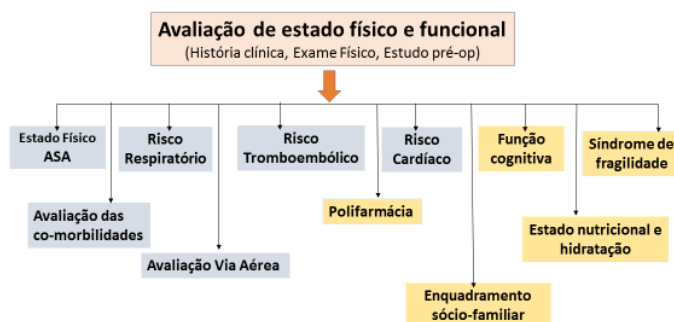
Avaliação de estado físico e funcional
(História clínica, Exame Físico, Estudo pré-op)

Estado Físico ASA

Avaliação das co-morbilidades

Risco Respiratório

Avaliação Via Aérea

Risco Tromboembólico

Polifarmácia

Risco Cardíaco

Enquadramento sócio-familiar

Função cognitiva

Estado nutricional e hidratação

Síndrome de fragilidade